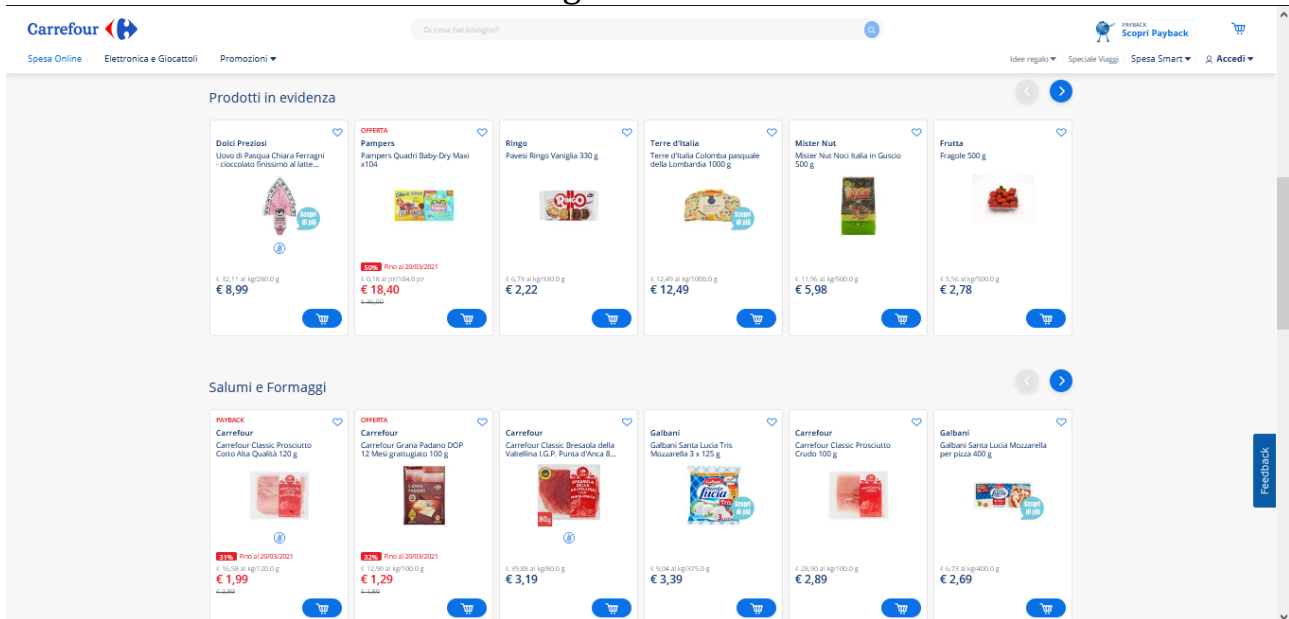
Carrefour

Di cosa hai bisogno?

PAYBACK Scopri Payback

Spesa Online Elettronica e Giocattoli Promozioni ▾

Idee regalo ▾ Speciale Viaggi Spesa Smart ▾ Accedi ▾

Prodotti in evidenza

Dolci Preziosi
Uovo di Pasqua Chiara Ferragni - cioccolato finissimo al latte...
Scopri di più
€ 32,11 al kg/280.0 g
€ 8,99

OFFERTA
Pampers
Pampers Quadri Baby-Dry Maxi x104
50% Fino al 20/03/2021
€ 0,18 al pz/104.0 pz
€ 18,40
€ 36,80

Ringo
Pavesi Ringo Vaniglia 330 g
€ 6,73 al kg/330.0 g
€ 2,22

Terre d'Italia
Terre d'Italia Colomba pasquale della Lombardia 1000 g
Scopri di più
€ 12,49 al kg/1000.0 g
€ 12,49

Mister Nut
Mister Nut Noci Italia in Guscio 500 g
€ 11,96 al kg/500.0 g
€ 5,98

Frutta
Fragole 500 g
€ 5,56 al kg/500.0 g
€ 2,78

Salumi e Formaggi

PAYBACK
Carrefour
Carrefour Classic Prosciutto Cotto Alta Qualità 120 g
31% Fino al 20/03/2021
€ 16,58 al kg/120.0 g
€ 1,99
€ 2,89

OFFERTA
Carrefour
Carrefour Grana Padano DOP 12 Mesi grattugiato 100 g
32% Fino al 20/03/2021
€ 12,90 al kg/100.0 g
€ 1,29
€ 1,89

Carrefour
Carrefour Classic Bresaola della Valtellina I.G.P. Punta d'Anca 8...
80g
€ 39,88 al kg/80.0 g
€ 3,19

Galbani
Galbani Santa Lucia Tris Mozzarella 3 x 125 g
Scopri di più
€ 9,04 al kg/375.0 g
€ 3,39

Carrefour
Carrefour Classic Prosciutto Crudo 100 g
€ 28,90 al kg/100.0 g
€ 2,89

Galbani
Galbani Santa Lucia Mozzarella per pizza 400 g
Scopri di più
€ 6,73 al kg/400.0 g
€ 2,69

Feedback